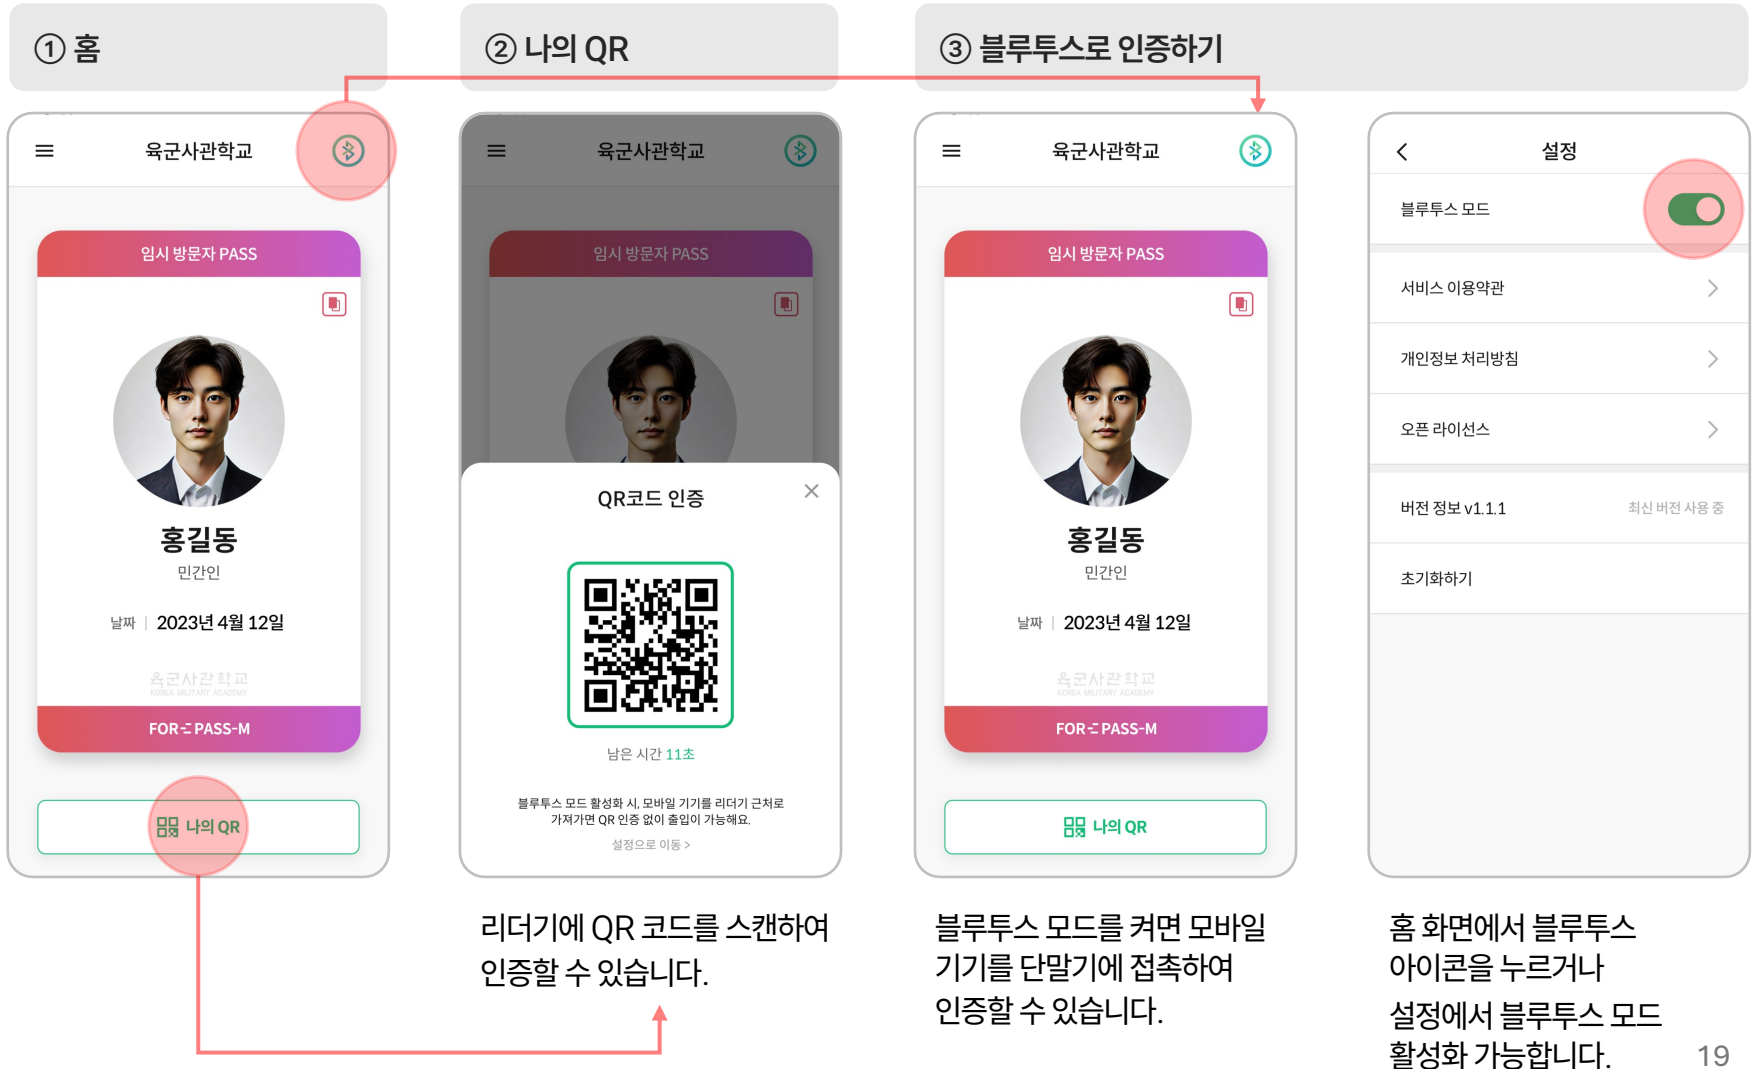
① 홈

육군사관학교

임시 방문자 PASS

홍길동
민간인

날짜 | 2023년 4월 12일

육군사관학교
KOREA MILITARY ACADEMY

FOR PASS-M

나의 QR

② 나의 QR

육군사관학교

임시 방문자 PASS

QR코드 인증

남은 시간 11초

블루투스 모드 활성화 시, 모바일 기기를 리더기 근처로 가져가면 QR 인증 없이 출입이 가능해요.

설정으로 이동 >

리더기에 QR 코드를 스캔하여 인증할 수 있습니다.

③ 블루투스로 인증하기

육군사관학교

임시 방문자 PASS

홍길동
민간인

날짜 | 2023년 4월 12일

육군사관학교
KOREA MILITARY ACADEMY

FOR PASS-M

나의 QR

블루투스 모드를 켜면 모바일 기기를 단말기에 접촉하여 인증할 수 있습니다.

설정

블루투스 모드

서비스 이용약관

개인정보 처리방침

오픈 라이선스

버전 정보 v1.1.1 최신 버전 사용 중

초기화하기

홈 화면에서 블루투스 아이콘을 누르거나 설정에서 블루투스 모드 활성화 가능합니다.

19